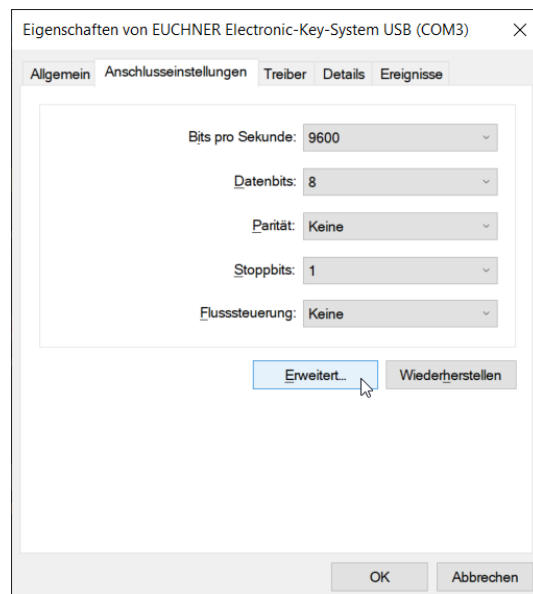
Eigenschaften von EUCHNER Electronic-Key-System USB (COM3) ×

Allgemein Anschlusseinstellungen Treiber Details Ereignisse

Bits pro Sekunde: 9600

Datenbits: 8

Parität: Keine

Stoppbits: 1

Flusssteuerung: Keine

Erweitert...

Wiederherstellen

OK

Abbrechen